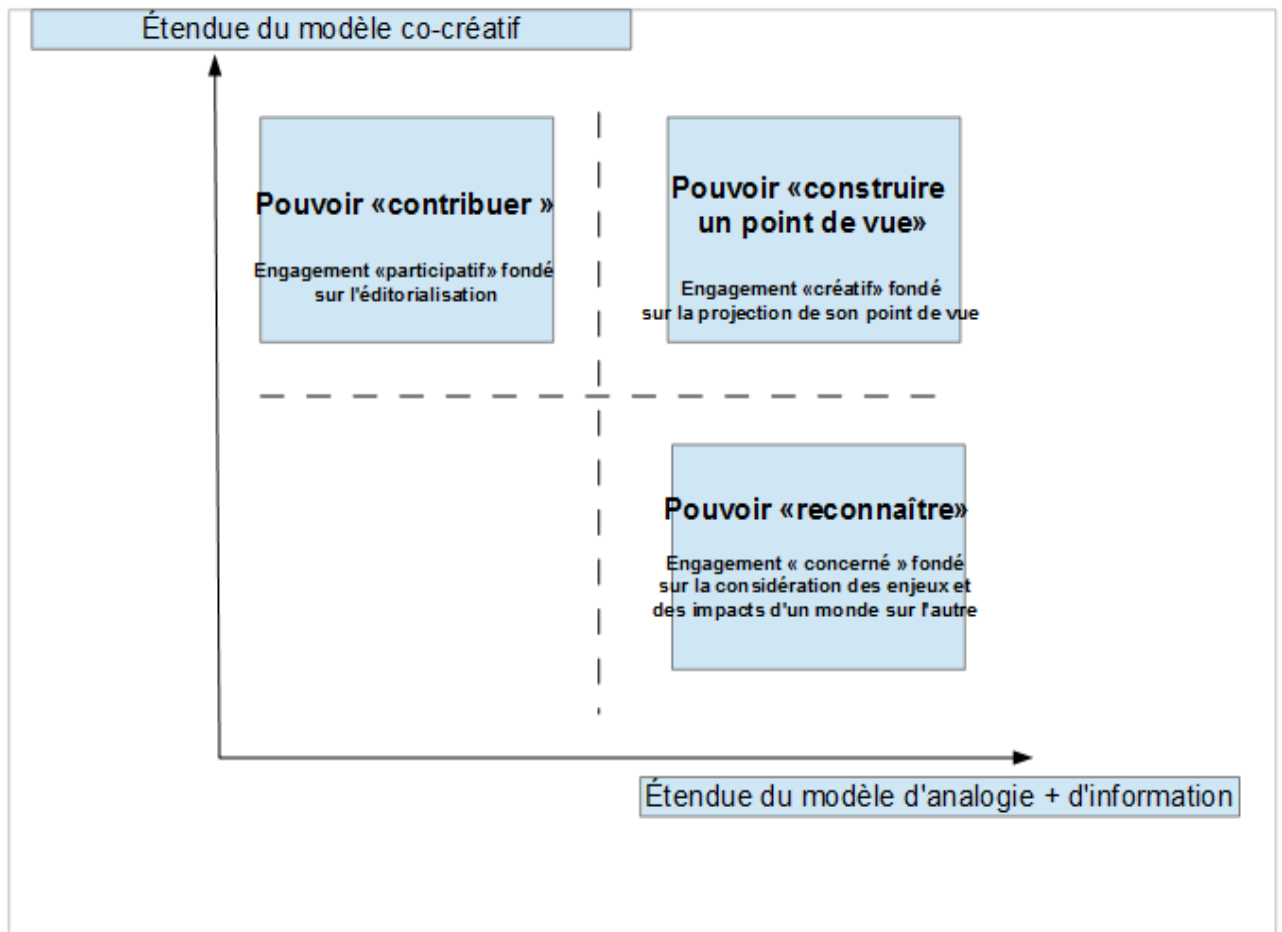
Étendue du modèle co-créatif

Pouvoir «contribuer »

Engagement «participatif» fondé sur l'éditorialisation

Pouvoir «construire un point de vue»

Engagement «créatif» fondé sur la projection de son point de vue

Pouvoir «reconnaître»

Engagement « concerné » fondé sur la considération des enjeux et des impacts d'un monde sur l'autre

Étendue du modèle d'analogie + d'information